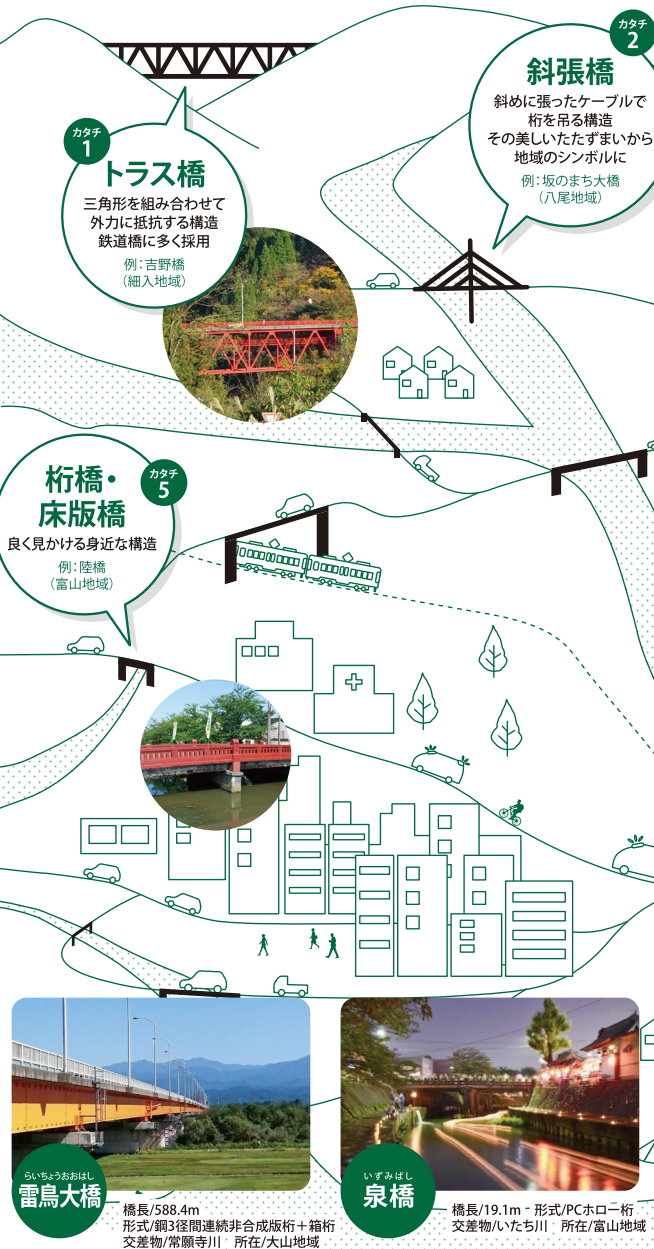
カタチ
2
斜張橋
斜めに張ったケーブルで
桁を吊る構造
その美しいたたずまいから
地域のシンボルに
例：坂のまち大橋
（八尾地域）

カタチ
1
トラス橋
三角形を組み合わせて
外力に抵抗する構造
鉄道橋に多く採用
例：吉野橋
（細入地域）

桁橋・
床版橋
カタチ
5
良く見かける身近な構造
例：陸橋
（富山地域）

らいちょうおおはし
雷鳥大橋
橋長/588.4m
形式/鋼3径間連続非合成版桁＋箱桁
交差物/常願寺川　所在/大山地域

いずみばし
泉橋
橋長/19.1m　形式/PCホロー桁
交差物/いたち川　所在/富山地域